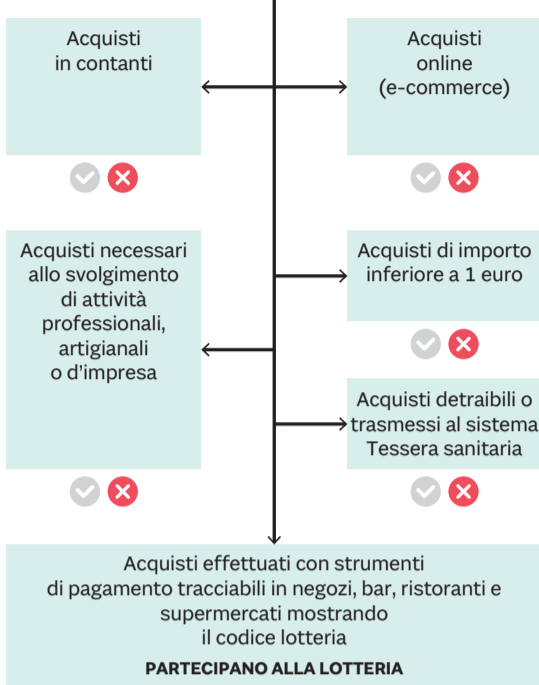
Acquisti in contanti

Acquisti online (e-commerce)

Acquisti necessari allo svolgimento di attività professionali, artigianali o d'impresa

Acquisti di importo inferiore a 1 euro

Acquisti detraibili o trasmessi al sistema Tessera sanitaria

Acquisti effettuati con strumenti di pagamento tracciabili in negozi, bar, ristoranti e supermercati mostrando il codice lotteria

PARTECIPANO ALLA LOTTERIA